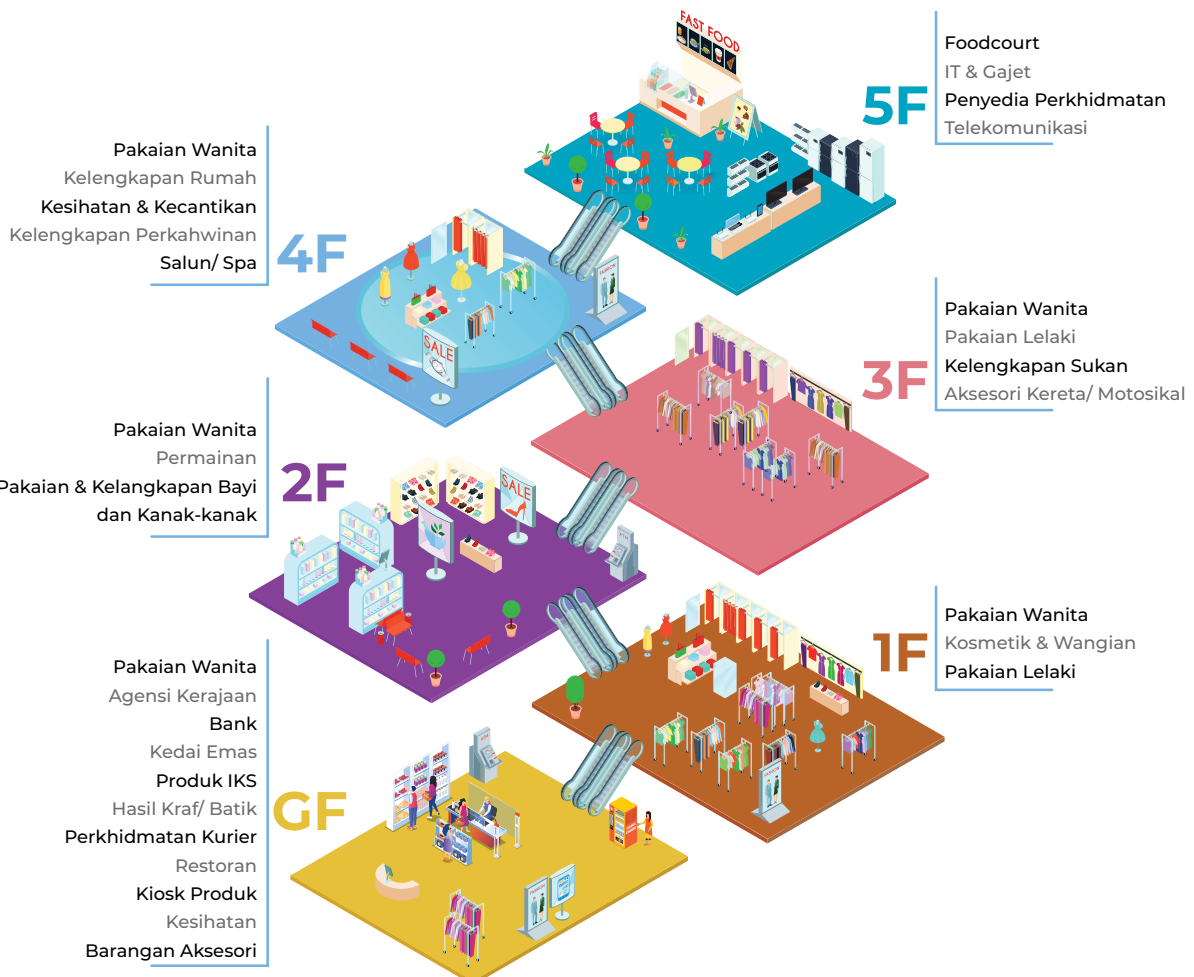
FAST FOOD

5F
Foodcourt
IT & Gajet
Penyedia Perkhidmatan
Telekomunikasi

4F
Pakaian Wanita
Kelengkapan Rumah
Kesihatan & Kecantikan
Kelengkapan Perkahwinan
Salun/ Spa

SALE

3F
Pakaian Wanita
Pakaian Lelaki
Kelengkapan Sukan
Aksesori Kereta/ Motosikal

2F
Pakaian Wanita
Permainan
Pakaian & Kelangkapan Bayi dan Kanak-kanak

SALE

1F
Pakaian Wanita
Kosmetik & Wangian
Pakaian Lelaki

GF
Pakaian Wanita
Agensi Kerajaan
Bank
Kedai Emas
Produk IKS
Hasil Kraf/ Batik
Perkhidmatan Kurier
Restoran
Kiosk Produk
Kesihatan
Barangan Aksesori